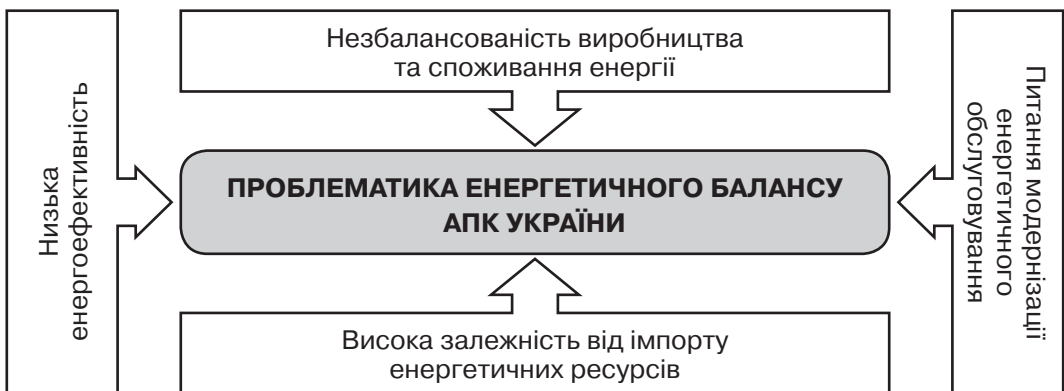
Незбалансованість виробництва та споживання енергії

Низька енергоефективність

ПРОБЛЕМАТИКА ЕНЕРГЕТИЧНОГО БАЛАНСУ АПК УКРАЇНИ

Питання модернізації енергетичного обслуговування

Висока залежність від імпорту енергетичних ресурсів